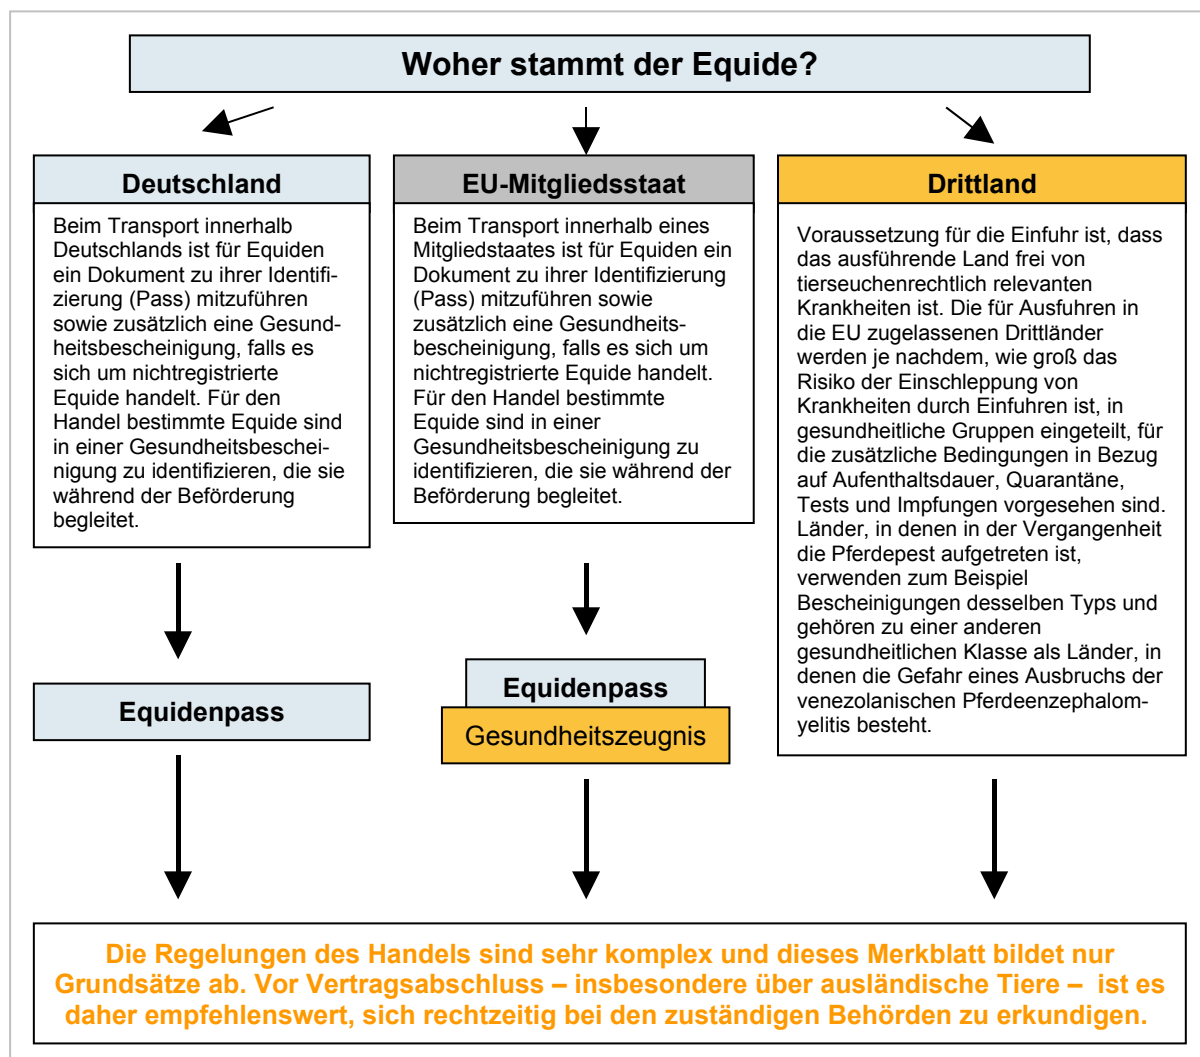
Woher stammt der Equide?

Deutschland

Beim Transport innerhalb Deutschlands ist für Equiden ein Dokument zu ihrer Identifizierung (Pass) mitzuführen sowie zusätzlich eine Gesundheitsbescheinigung, falls es sich um nichtregistrierte Equide handelt. Für den Handel bestimmte Equide sind in einer Gesundheitsbescheinigung zu identifizieren, die sie während der Beförderung begleitet.

EU-Mitgliedsstaat

Beim Transport innerhalb eines Mitgliedstaates ist für Equiden ein Dokument zu ihrer Identifizierung (Pass) mitzuführen sowie zusätzlich eine Gesundheitsbescheinigung, falls es sich um nichtregistrierte Equide handelt. Für den Handel bestimmte Equide sind in einer Gesundheitsbescheinigung zu identifizieren, die sie während der Beförderung begleitet.

Drittland

Voraussetzung für die Einfuhr ist, dass das ausführende Land frei von tierseuchenrechtlich relevanten Krankheiten ist. Die für Ausfuhren in die EU zugelassenen Drittländer werden je nachdem, wie groß das Risiko der Einschleppung von Krankheiten durch Einfuhren ist, in gesundheitliche Gruppen eingeteilt, für die zusätzliche Bedingungen in Bezug auf Aufenthaltsdauer, Quarantäne, Tests und Impfungen vorgesehen sind. Länder, in denen in der Vergangenheit die Pferdepest aufgetreten ist, verwenden zum Beispiel Bescheinigungen desselben Typs und gehören zu einer anderen gesundheitlichen Klasse als Länder, in denen die Gefahr eines Ausbruchs der venezolanischen Pferdeenzephalomyelitis besteht.

Equidenpass

Equidenpass

Gesundheitszeugnis

Die Regelungen des Handels sind sehr komplex und dieses Merkblatt bildet nur Grundsätze ab. Vor Vertragsabschluss – insbesondere über ausländische Tiere – ist es daher empfehlenswert, sich rechtzeitig bei den zuständigen Behörden zu erkundigen.